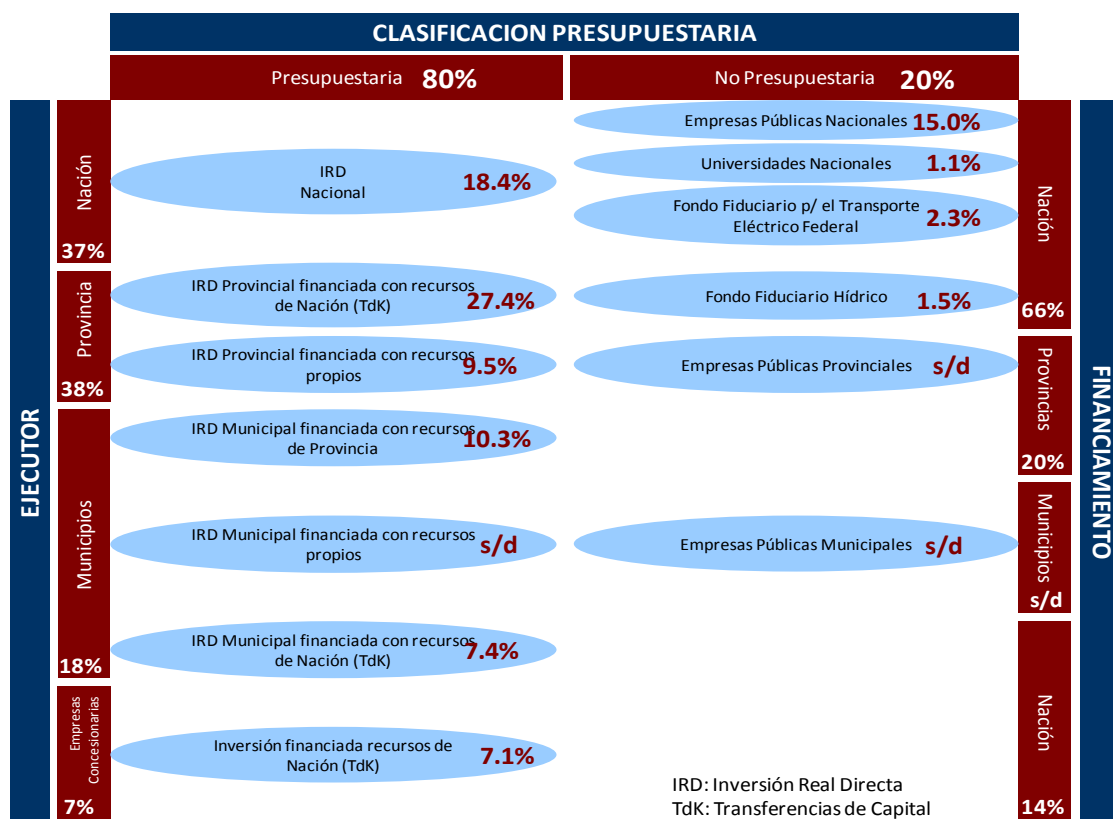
CLASIFICACION PRESUPUESTARIA

Presupuestaria 80%

No Presupuestaria 20%

EJECUTOR

Nación
37%

IRD Nacional 18.4%

Provincia
38%

IRD Provincial financiada con recursos de Nación (TdK) 27.4%

IRD Provincial financiada con recursos propios 9.5%

Municipios
18%

IRD Municipal financiada con recursos de Provincia 10.3%

IRD Municipal financiada con recursos propios s/d

IRD Municipal financiada con recursos de Nación (TdK) 7.4%

Empresas Concesionarias
7%

Inversión financiada recursos de Nación (TdK) 7.1%

Empresas Públicas Nacionales 15.0%

Universidades Nacionales 1.1%

Fondo Fiduciario p/ el Transporte Eléctrico Federal 2.3%

Fondo Fiduciario Hídrico 1.5%

Empresas Públicas Provinciales s/d

Empresas Públicas Municipales s/d

IRD: Inversión Real Directa
TdK: Transferencias de Capital

Nación
66%

Provincias
20%

Municipios
s/d

Nación
14%

FINANCIAMIENTO